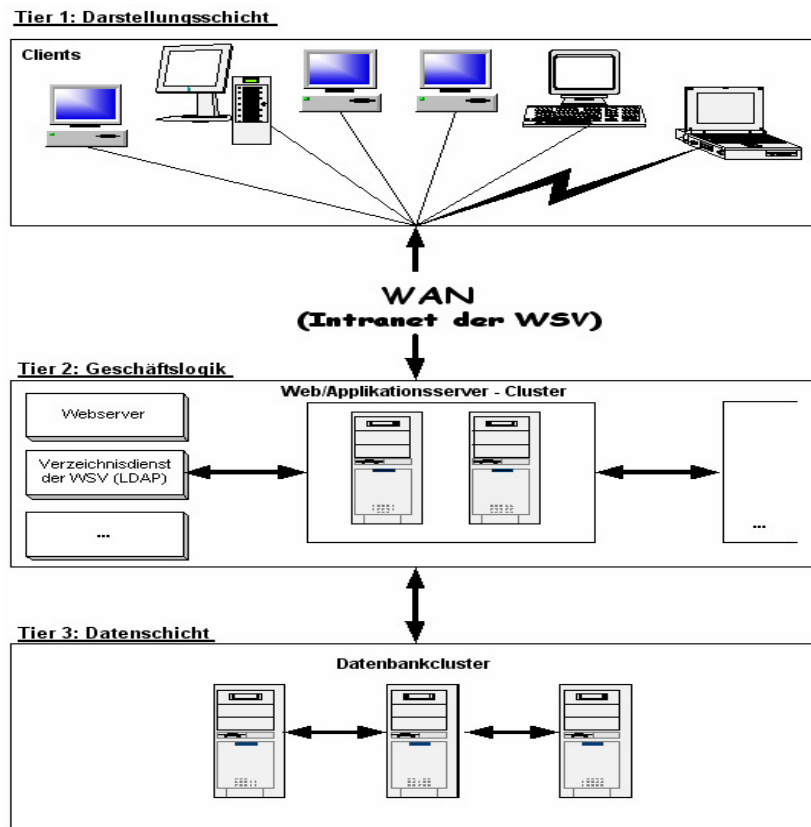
Tier 1: Darstellungsschicht

Clients

WAN
(Intranet der WSV)

Tier 2: Geschäftslogik

Webserver

Verzeichnisdienst der WSV (LDAP)

...

Web/Applikationsserver - Cluster

...

Tier 3: Datenschicht

Datenbankcluster